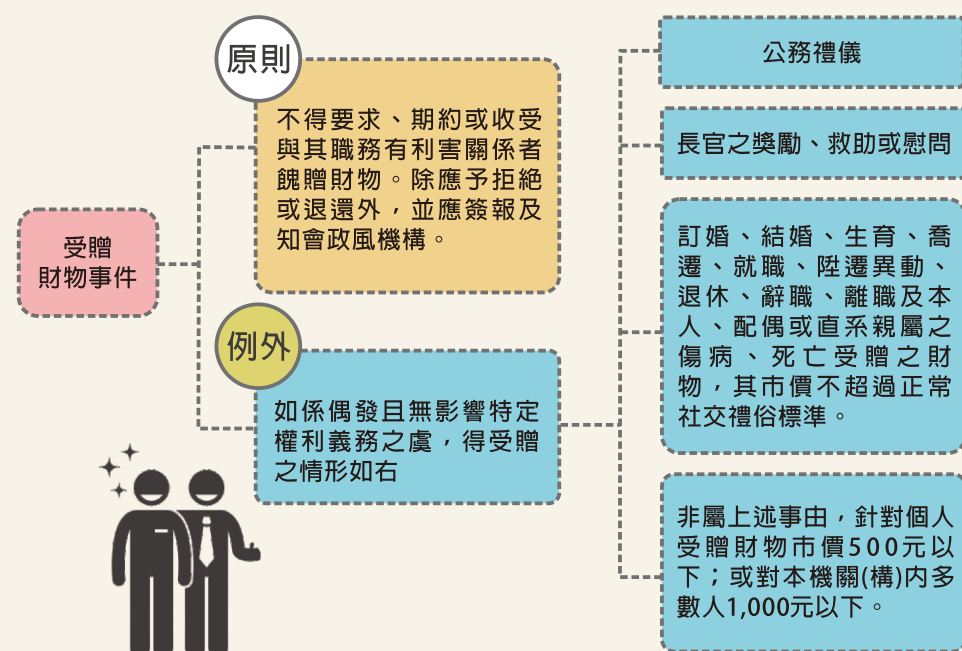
受贈財物事件

原則

不得要求、期約或收受與其職務有利害關係者餽贈財物。除應予拒絕或退還外，並應簽報及知會政風機構。

例外

如係偶發且無影響特定權利義務之虞，得受贈之情形如右

公務禮儀

長官之獎勵、救助或慰問

訂婚、結婚、生育、喬遷、就職、陞遷異動、退休、辭職、離職及本人、配偶或直系親屬之傷病、死亡受贈之財物，其市價不超過正常社交禮俗標準。

非屬上述事由，針對個人受贈財物市價500元以下；或對本機關(構)內多數人1,000元以下。